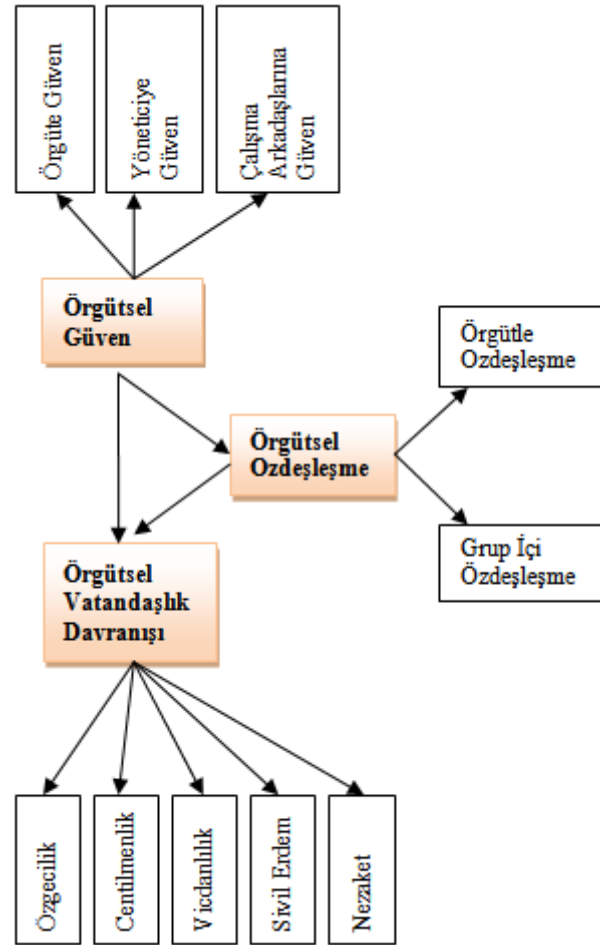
Örgüte Güven

Yöneticiye Güven

Çalışma Arkadaşlarına Güven

Örgütsel Güven

Örgütsel Özdeşleşme

Örgütle Özdeşleşme

Grup İçi Özdeşleşme

Örgütsel Vatandaşlık Davranışı

Özgecilik

Centilmenlik

Vicdanlılık

Sivil Erdem

Nezaket